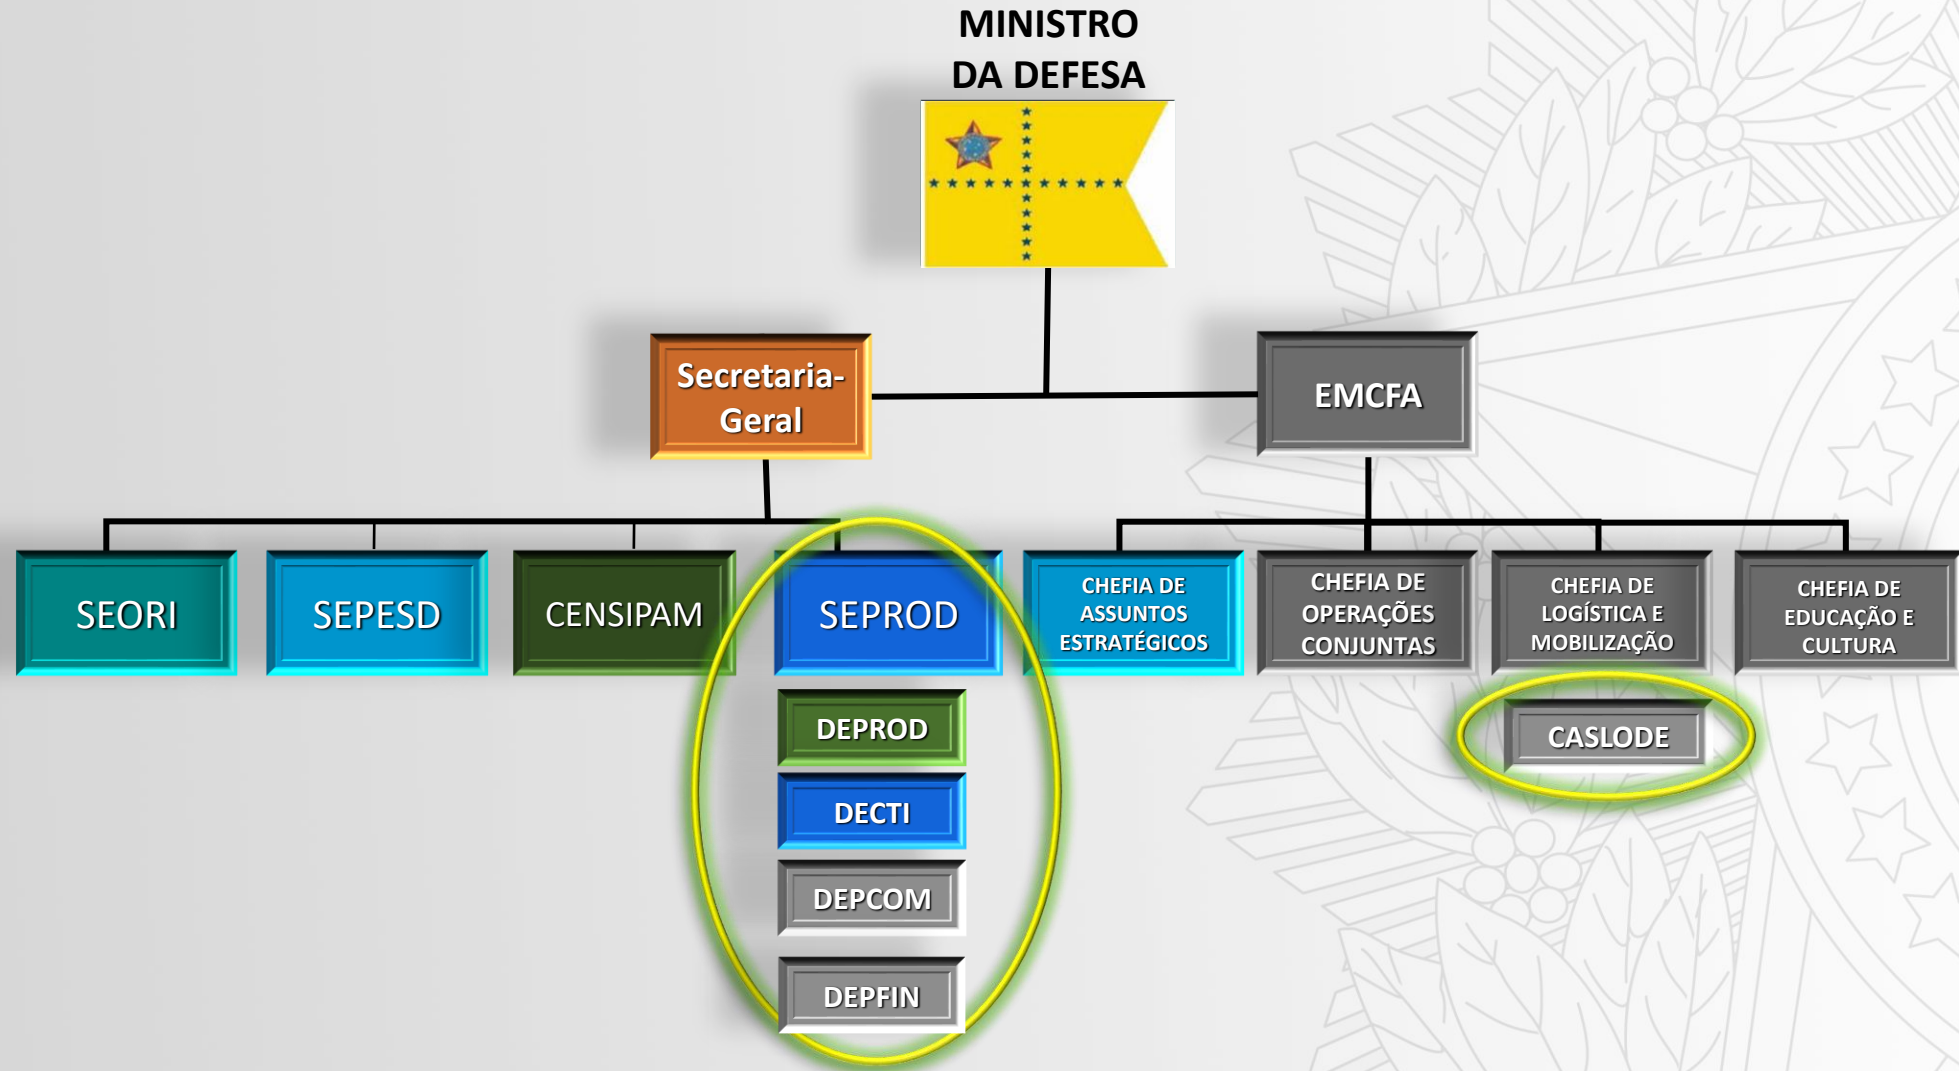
MINISTRO
DA DEFESA

Secretaria-Geral

EMCFA

SEORI

SEPESD

CENSIPAM

SEPROD

CHEFIA DE ASSUNTOS ESTRATÉGICOS

CHEFIA DE OPERAÇÕES CONJUNTAS

CHEFIA DE LOGÍSTICA E MOBILIZAÇÃO

CHEFIA DE EDUCAÇÃO E CULTURA

DEPROD

DECTI

DEPCOM

DEPFIN

CASLODE